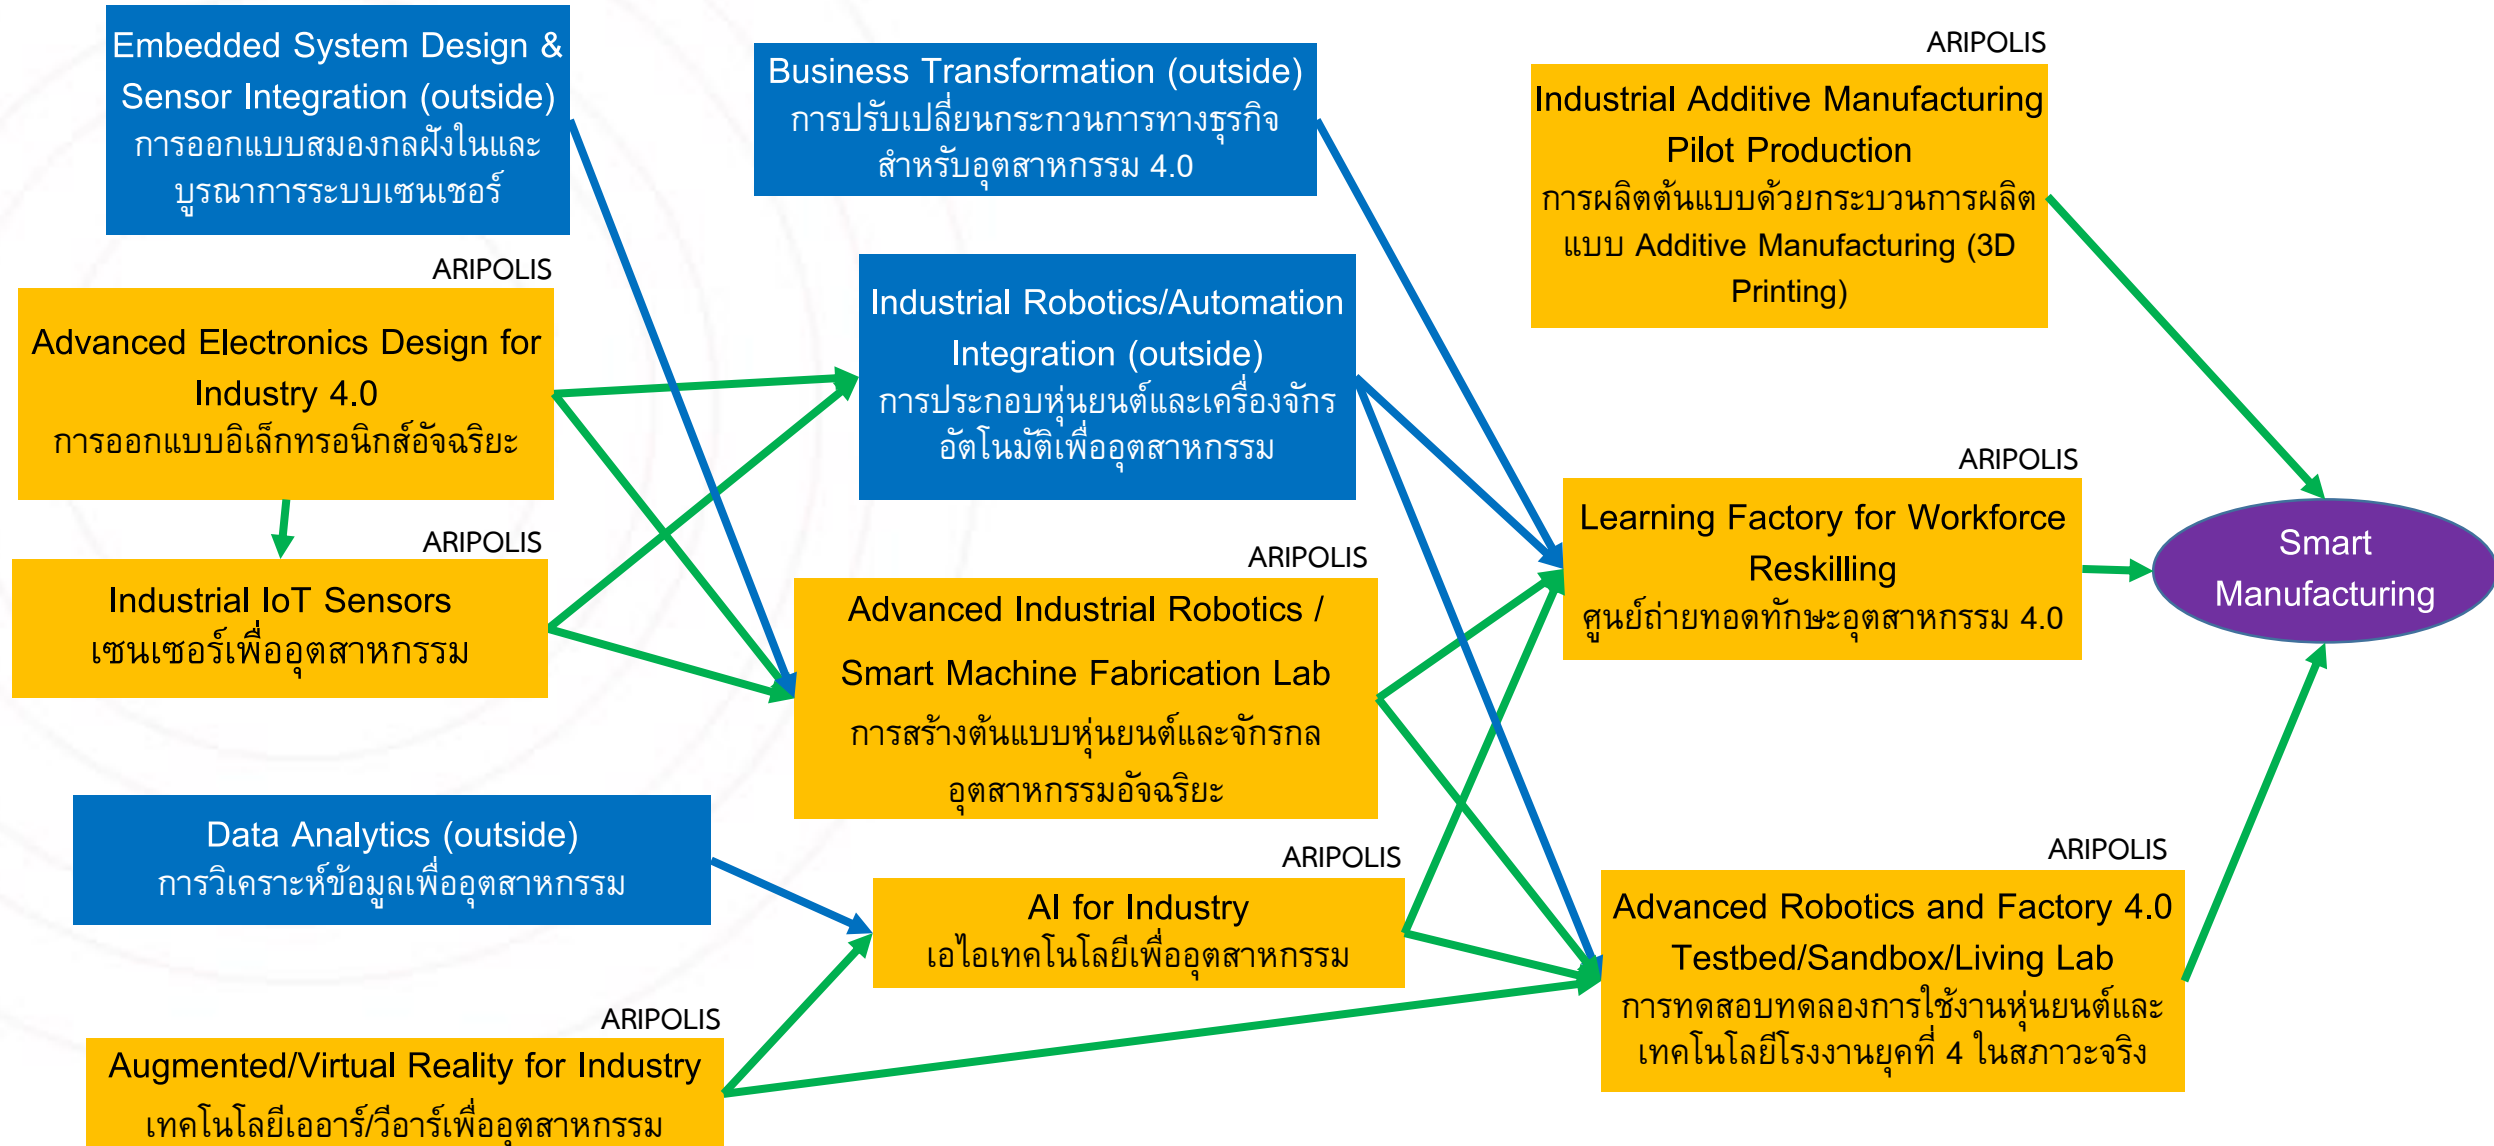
Embedded System Design & Sensor Integration (outside)
การออกแบบสมองกลฝังในและบูรณาการระบบเซนเซอร์

Business Transformation (outside)
การปรับเปลี่ยนกระกวนการทางธุรกิจสำหรับอุตสาหกรรม 4.0

ARIPOLIS
Industrial Additive Manufacturing Pilot Production
การผลิตต้นแบบด้วยกระบวนการผลิตแบบ Additive Manufacturing (3D Printing)

ARIPOLIS
Advanced Electronics Design for Industry 4.0
การออกแบบอิเล็กทรอนิกส์อัจฉริยะ

Industrial Robotics/Automation Integration (outside)
การประกอบหุ่นยนต์และเครื่องจักรอัตโนมัติเพื่ออุตสาหกรรม

ARIPOLIS
Industrial IoT Sensors
เซนเซอร์เพื่ออุตสาหกรรม

ARIPOLIS
Learning Factory for Workforce Reskilling
ศูนย์ถ่ายทอดทักษะอุตสาหกรรม 4.0

Smart Manufacturing

ARIPOLIS
Advanced Industrial Robotics / Smart Machine Fabrication Lab
การสร้างต้นแบบหุ่นยนต์และจักรกลอุตสาหกรรมอัจฉริยะ

Data Analytics (outside)
การวิเคราะห์ข้อมูลเพื่ออุตสาหกรรม

ARIPOLIS
AI for Industry
เอไอเทคโนโลยีเพื่ออุตสาหกรรม

ARIPOLIS
Advanced Robotics and Factory 4.0 Testbed/Sandbox/Living Lab
การทดสอบทดลองการใช้งานหุ่นยนต์และเทคโนโลยีโรงงานยุคที่ 4 ในสภาวะจริง

ARIPOLIS
Augmented/Virtual Reality for Industry
เทคโนโลยีเออาร์/วีอาร์เพื่ออุตสาหกรรม